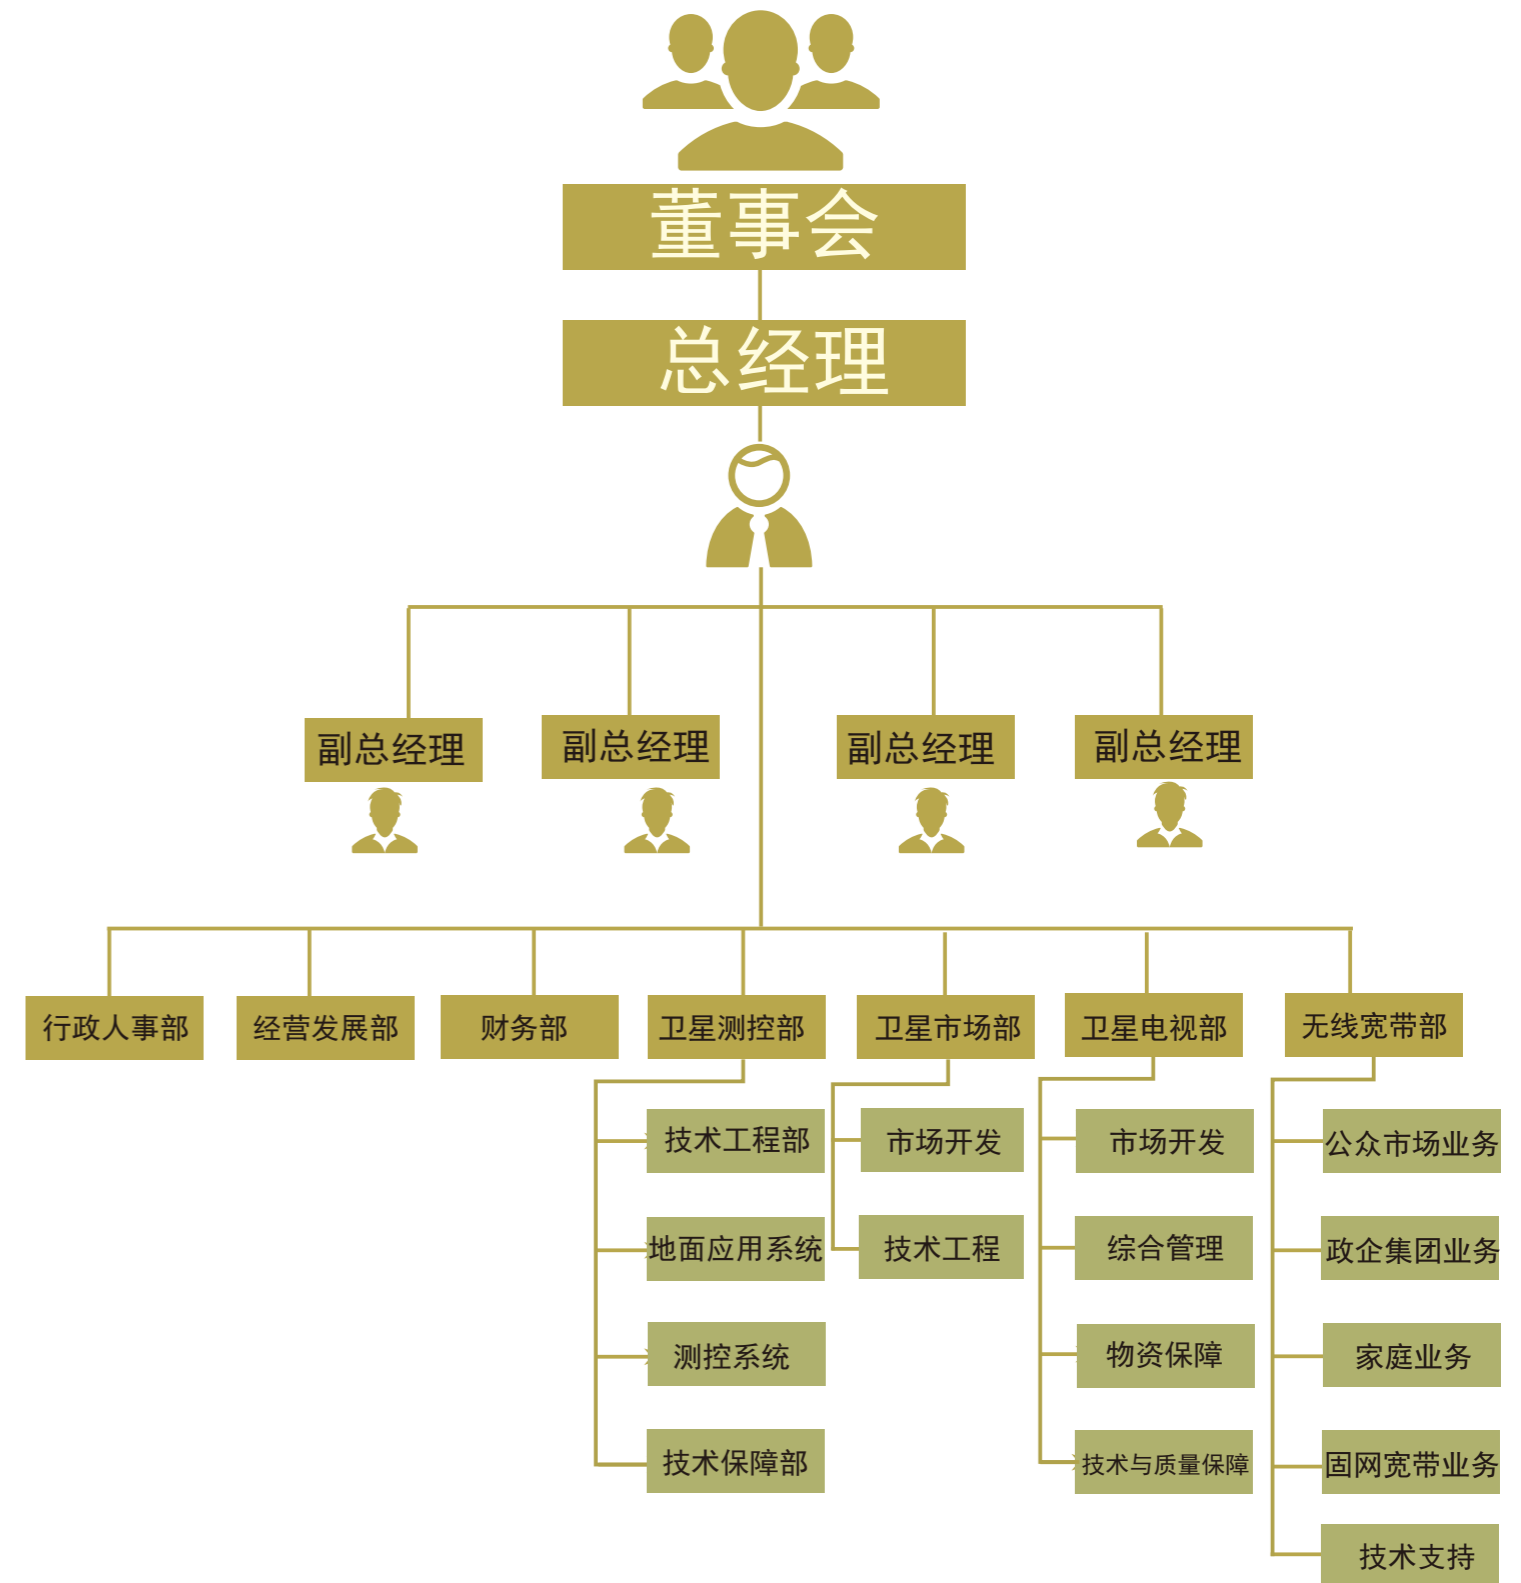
董事会

总经理

副总经理

副总经理

副总经理

副总经理

行政人事部

经营发展部

财务部

卫星测控部

技术工程部

地面应用系统

测控系统

技术保障部

卫星市场部

市场开发

技术工程

卫星电视部

市场开发

综合管理

物资保障

技术与质量保障

无线宽带部

公众市场业务

政企集团业务

家庭业务

固网宽带业务

技术支持